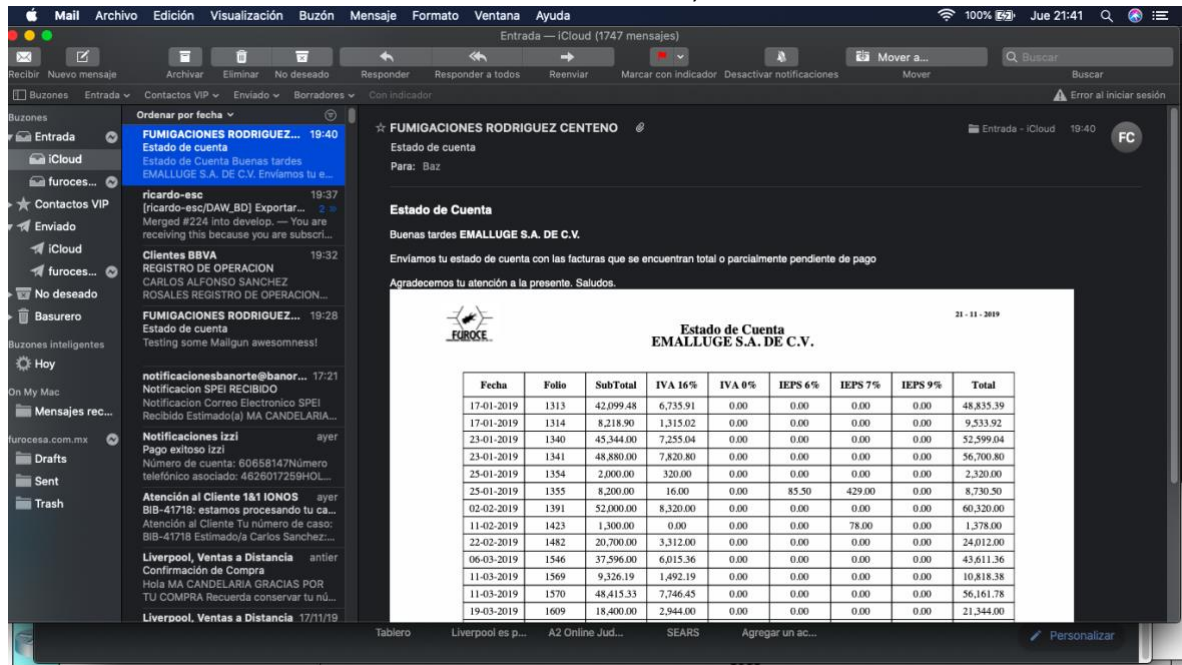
Mail Archivo Edición Visualización Buzón Mensaje Formato Ventana Ayuda
100% Jue 21:41

Entrada — iCloud (1747 mensajes)

Recibir Nuevo mensaje Archivar Eliminar No deseado Responder Responder a todos Reenviar Marcar con indicador Desactivar notificaciones Mover a... Mover Buscar Buscar

Buzones Entrada Contactos VIP Enviado Borradores Con indicador
Error al iniciar sesión

Buzones
Entrada
iCloud
furoces...
Contactos VIP
Enviado
iCloud
furoces...
No deseado
Basurero
Buzones inteligentes
Hoy
On My Mac
Mensajes rec...
furocesa.com.mx
Drafts
Sent
Trash

Ordenar por fecha

FUMIGACIONES RODRIGUEZ... 19:40
Estado de cuenta
Estado de Cuenta Buenas tardes EMALLUGE S.A. DE C.V. Envíamos tu e...

ricardo-esc 19:37
[ricardo-esc/DAW_BD] Exportar... 2
Merged #224 into develop. — You are receiving this because you are subscri...

Clientes BBVA 19:32
REGISTRO DE OPERACION
CARLOS ALFONSO SANCHEZ ROSALES REGISTRO DE OPERACION...

FUMIGACIONES RODRIGUEZ... 19:28
Estado de cuenta
Testing some Mailgun awesomness!

notificacionesbanorte@banor... 17:21
Notificacion SPEI RECIBIDO
Notificacion Correo Electronico SPEI Recibido Estimado(a) MA CANDELARIA...

Notificaciones izzi ayer
Pago exitoso izzi
Número de cuenta: 60658147Número telefónico asociado: 4626017259HOL...

Atención al Cliente 1&1 IONOS ayer
BIB-41718: estamos procesando tu ca...
Atención al Cliente Tu número de caso: BIB-41718 Estimado/a Carlos Sanchez:...

Liverpool, Ventas a Distancia antier
Confirmación de Compra
Hola MA CANDELARIA GRACIAS POR TU COMPRA Recuerda conservar tu nú...

Liverpool, Ventas a Distancia 17/11/19

FUMIGACIONES RODRIGUEZ CENTENO
Estado de cuenta
Para: Baz
Entrada - iCloud 19:40
FC

Estado de Cuenta

Buenas tardes EMALLUGE S.A. DE C.V.

Envíamos tu estado de cuenta con las facturas que se encuentran total o parcialmente pendiente de pago

Agradecemos tu atención a la presente. Saludos.

FUROCE
Estado de Cuenta
EMALLUGE S.A. DE C.V.
21 - 11 - 2019

| Fecha | Folio | SubTotal | IVA 16% | IVA 0% | IEPS 6% | IEPS 7% | IEPS 9% | Total |
|---|---|---|---|---|---|---|---|---|
| 17-01-2019 | 1313 | 42,099.48 | 6,735.91 | 0.00 | 0.00 | 0.00 | 0.00 | 48,835.39 |
| 17-01-2019 | 1314 | 8,218.90 | 1,315.02 | 0.00 | 0.00 | 0.00 | 0.00 | 9,533.92 |
| 23-01-2019 | 1340 | 45,344.00 | 7,255.04 | 0.00 | 0.00 | 0.00 | 0.00 | 52,599.04 |
| 23-01-2019 | 1341 | 48,880.00 | 7,820.80 | 0.00 | 0.00 | 0.00 | 0.00 | 56,700.80 |
| 25-01-2019 | 1354 | 2,000.00 | 320.00 | 0.00 | 0.00 | 0.00 | 0.00 | 2,320.00 |
| 25-01-2019 | 1355 | 8,200.00 | 16.00 | 0.00 | 85.50 | 429.00 | 0.00 | 8,730.50 |
| 02-02-2019 | 1391 | 52,000.00 | 8,320.00 | 0.00 | 0.00 | 0.00 | 0.00 | 60,320.00 |
| 11-02-2019 | 1423 | 1,300.00 | 0.00 | 0.00 | 0.00 | 78.00 | 0.00 | 1,378.00 |
| 22-02-2019 | 1482 | 20,700.00 | 3,312.00 | 0.00 | 0.00 | 0.00 | 0.00 | 24,012.00 |
| 06-03-2019 | 1546 | 37,596.00 | 6,015.36 | 0.00 | 0.00 | 0.00 | 0.00 | 43,611.36 |
| 11-03-2019 | 1569 | 9,326.19 | 1,492.19 | 0.00 | 0.00 | 0.00 | 0.00 | 10,818.38 |
| 11-03-2019 | 1570 | 48,415.33 | 7,746.45 | 0.00 | 0.00 | 0.00 | 0.00 | 56,161.78 |
| 19-03-2019 | 1609 | 18,400.00 | 2,944.00 | 0.00 | 0.00 | 0.00 | 0.00 | 21,344.00 |

Tablero Liverpool es p... A2 Online Jud... SEARS Agregar un ac... Personalizar